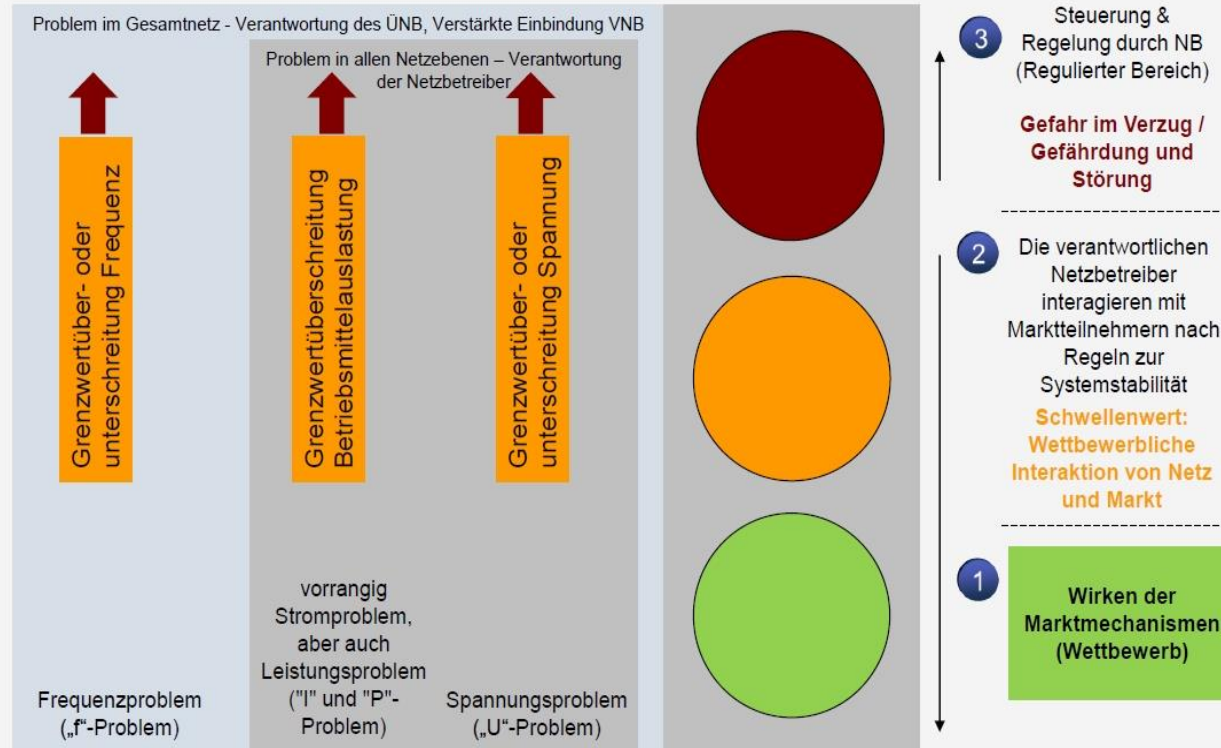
Problem im Gesamtnetz - Verantwortung des ÜNB, Verstärkte Einbindung VNB

Problem in allen Netzebenen – Verantwortung der Netzbetreiber

Grenzwertüber- oder unterschreitung Frequenz

Grenzwertüberschreitung Betriebsmittelauslastung

Grenzwertüber- oder unterschreitung Spannung

Frequenzproblem („f"-Problem)

vorrangig Stromproblem, aber auch Leistungsproblem ("I" und "P"-Problem)

Spannungsproblem („U"-Problem)

3 Steuerung & Regelung durch NB (Regulierter Bereich)

Gefahr im Verzug / Gefährdung und Störung

2 Die verantwortlichen Netzbetreiber interagieren mit Marktteilnehmern nach Regeln zur Systemstabilität

Schwellenwert: Wettbewerbliche Interaktion von Netz und Markt

1 Wirken der Marktmechanismen (Wettbewerb)